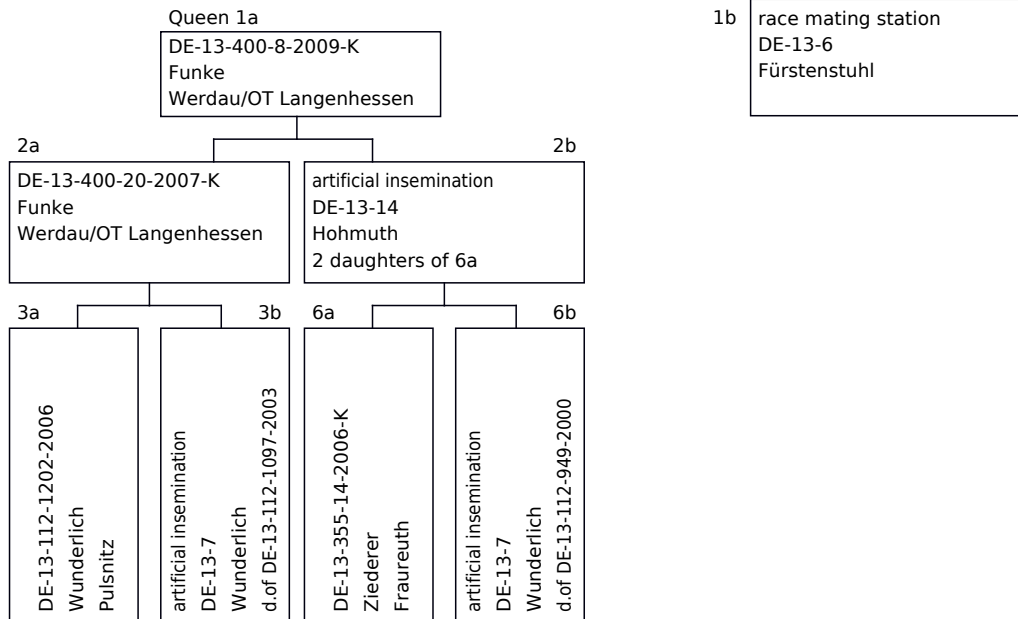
Queen 1a
DE-13-400-8-2009-K
Funke
Werdau/OT Langenhessen

1b
race mating station
DE-13-6
Fürstenstuhl

2a
DE-13-400-20-2007-K
Funke
Werdau/OT Langenhessen

2b
artificial insemination
DE-13-14
Hohmuth
2 daughters of 6a

3a
DE-13-112-1202-2006
Wunderlich
Pulsnitz

3b
artificial insemination
DE-13-7
Wunderlich
d.of DE-13-112-1097-2003

6a
DE-13-355-14-2006-K
Ziederer
Fraureuth

6b
artificial insemination
DE-13-7
Wunderlich
d.of DE-13-112-949-2000